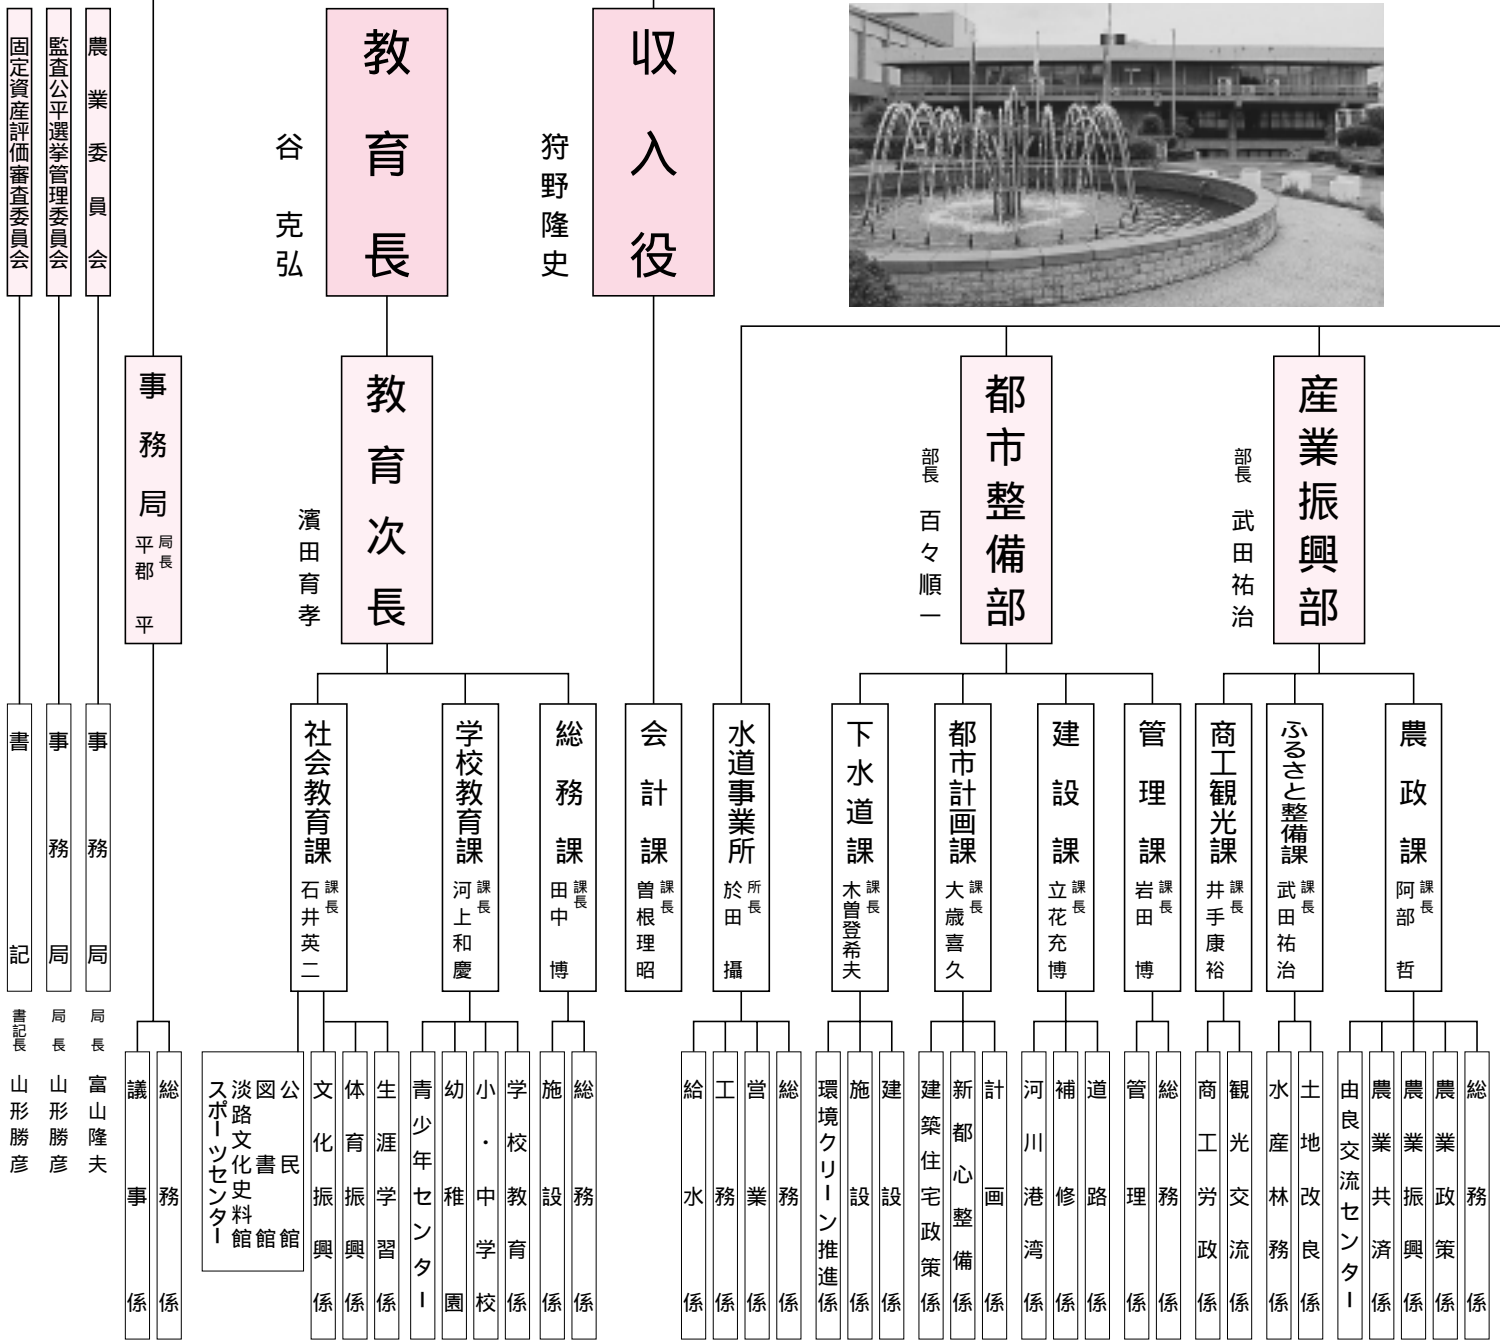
固定資産評価審査委員会
監査公平選挙管理委員会
農業委員会

教育長
谷 克弘

収入役
狩野隆史

事務局
局長 平郡平

教育次長
濱田育孝

都市整備部
部長 百々順一

産業振興部
部長 武田祐治

書記
事務局
事務局

書記長 山形勝彦
局長 山形勝彦
局長 富山隆夫

社会教育課
課長 石井英二

学校教育課
課長 河上和慶

総務課
課長 田中博

会計課
課長 曽根理昭

水道事業所
所長 於田攝

下水道課
課長 木曽登希夫

都市計画課
課長 大歳喜久

建設課
課長 立花充博

管理課
課長 岩田博

商工観光課
課長 井手康裕

ふるさと整備課
課長 武田祐治

農政課
課長 阿部哲

議事係
総務係

公民館
図書館
淡路文化史料館
スポーツセンター

文化振興係
体育振興係
生涯学習係

青少年センター
幼稚園
小・中学校
学校教育係

施設係
総務係

給水係
工務係
営業係
総務係

環境クリーン推進係
施設係
建設係

建築住宅政策係
新都心整備係
計画係

河川港湾係
補修係
道路係

管理係
総務係

商工労政係
観光交流係

水産林務係
土地改良係

由良交流センター
農業共済係
農業振興係
農業政策係
総務係